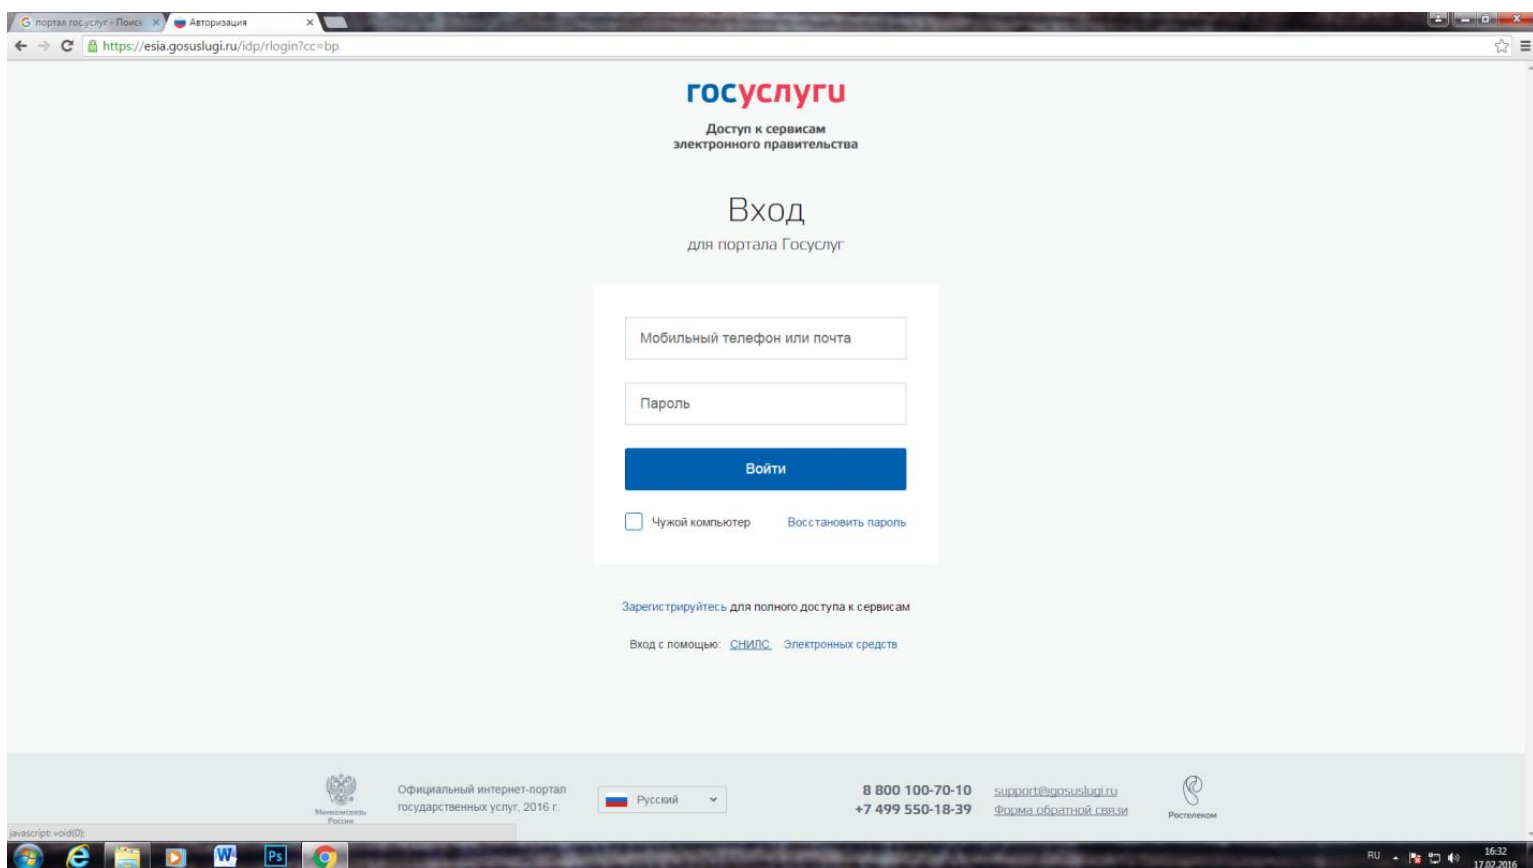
портал гос.услуг - Поиск
Авторизация
https://esia.gosuslugi.ru/idp/rlogin?cc=bp

госуслуги
Доступ к сервисам электронного правительства

Вход
для портала Госуслуг

Мобильный телефон или почта

Пароль

Войти

Чужой компьютер Восстановить пароль

Зарегистрируйтесь для полного доступа к сервисам

Вход с помощью: СНИЛС Электронных средств

Минкомсвязь России
Официальный интернет-портал государственных услуг, 2016 г.
Русский
8 800 100-70-10
+7 499 550-18-39
support@gosuslugi.ru
Форма обратной связи
Ростелеком

javascript: void(0);

RU 16:32 17.02.2016